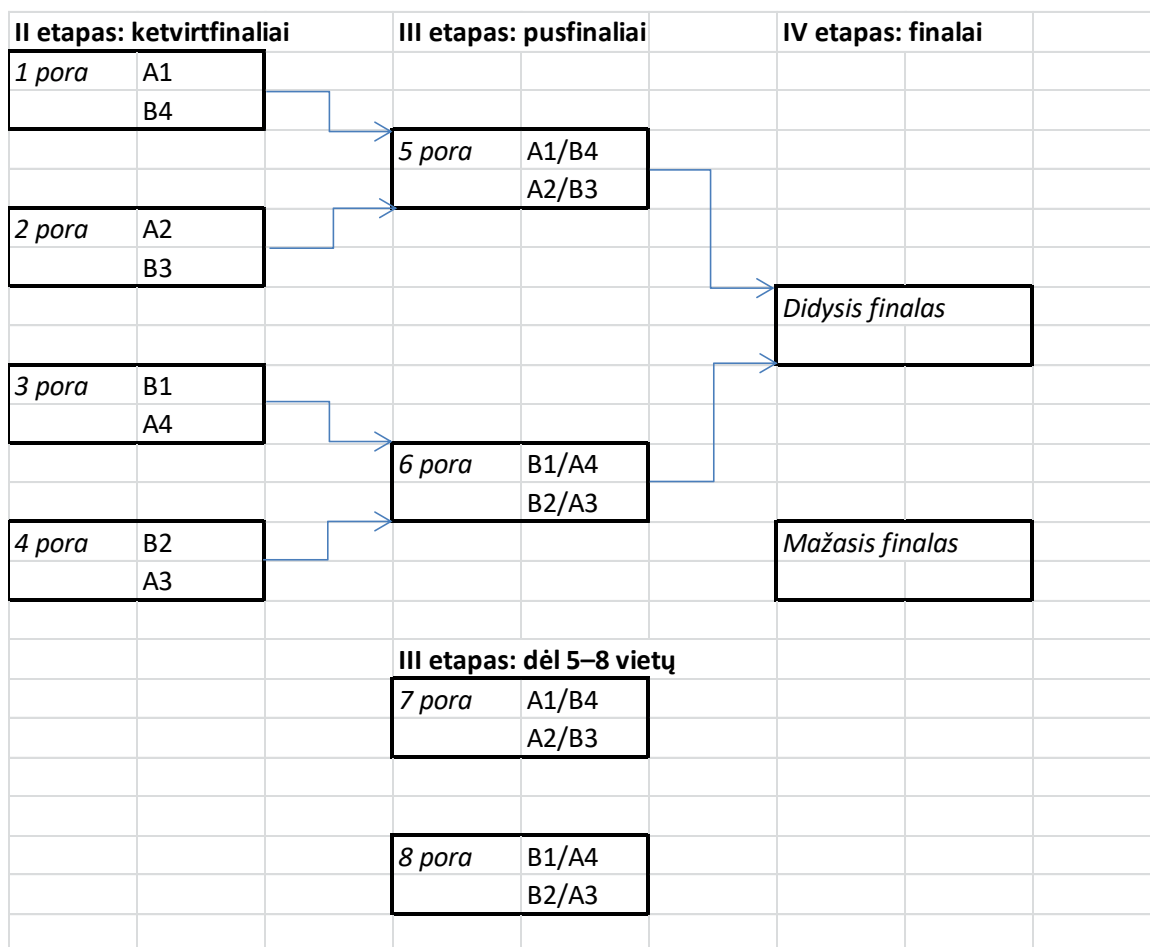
II etapas: ketvirtfinaliai

1 pora A1
B4

2 pora A2
B3

3 pora B1
A4

4 pora B2
A3

III etapas: pusfinaliai

5 pora A1/B4
A2/B3

6 pora B1/A4
B2/A3

IV etapas: finalai

Didysis finalas

Mažasis finalas

III etapas: dėl 5–8 vietų

7 pora A1/B4
A2/B3

8 pora B1/A4
B2/A3